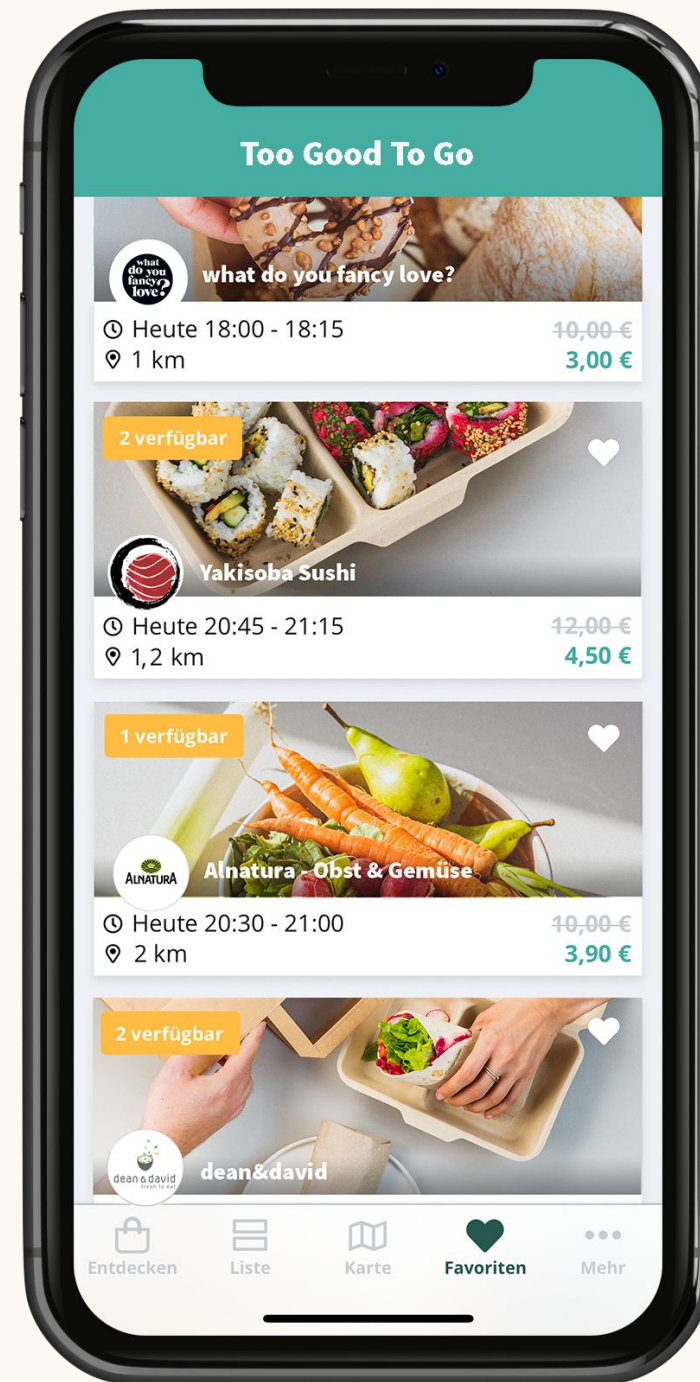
Too Good To Go

what do you fancy love?

what do you fancy love?
Heute 18:00 - 18:15
1 km
~~10,00 €~~
3,00 €

2 verfügbar
Yakisoba Sushi
Heute 20:45 - 21:15
1,2 km
~~12,00 €~~
4,50 €

1 verfügbar
ALNATURA
Alnatura - Obst & Gemüse
Heute 20:30 - 21:00
2 km
~~10,00 €~~
3,90 €

2 verfügbar
dean & david fresh to eat
dean&david

Entdecken Liste Karte Favoriten Mehr